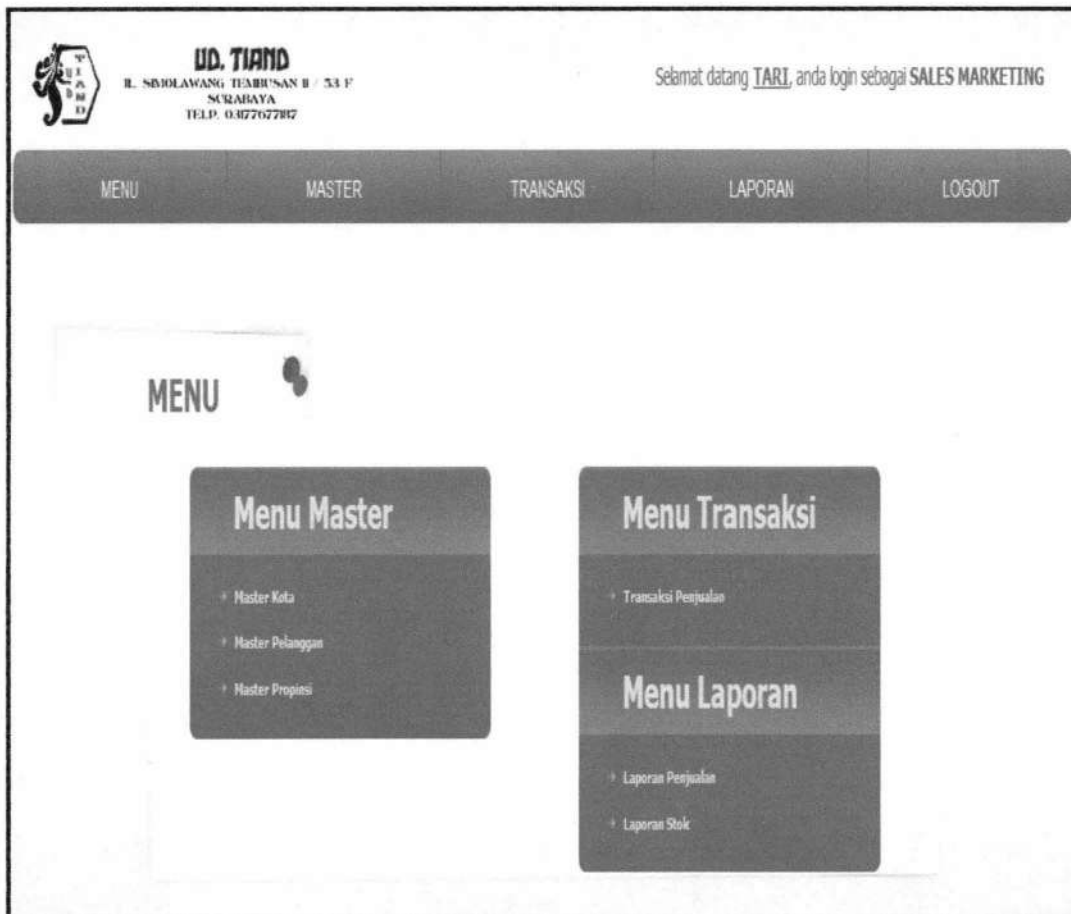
UD. TIAND
JL. SIMOLAWANG TEMBUSAN II / 53 F
SURABAYA
TELP. 0317767787

Selamat datang TARI, anda login sebagai SALES MARKETING

MENU MASTER TRANSAKSI LAPORAN LOGOUT

MENU

Menu Master

Master Kota

Master Pelanggan

Master Propinsi

Menu Transaksi

Transaksi Penjualan

Menu Laporan

Laporan Penjualan

Laporan Stok